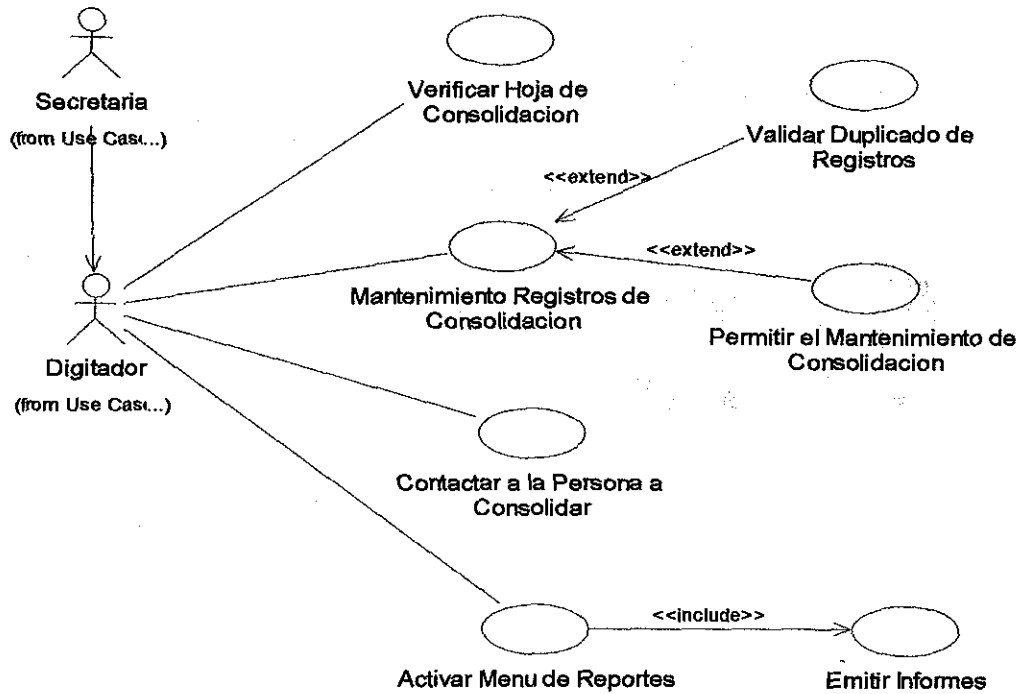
Secretaria
(from Use Case...)

Digitador
(from Use Case...)

Verificar Hoja de Consolidacion

Validar Duplicado de Registros

<<extend>>

<<extend>>

Mantenimiento Registros de Consolidacion

Permitir el Mantenimiento de Consolidacion

Contactar a la Persona a Consolidar

<<include>>

Activar Menu de Reportes

Emitir Informes